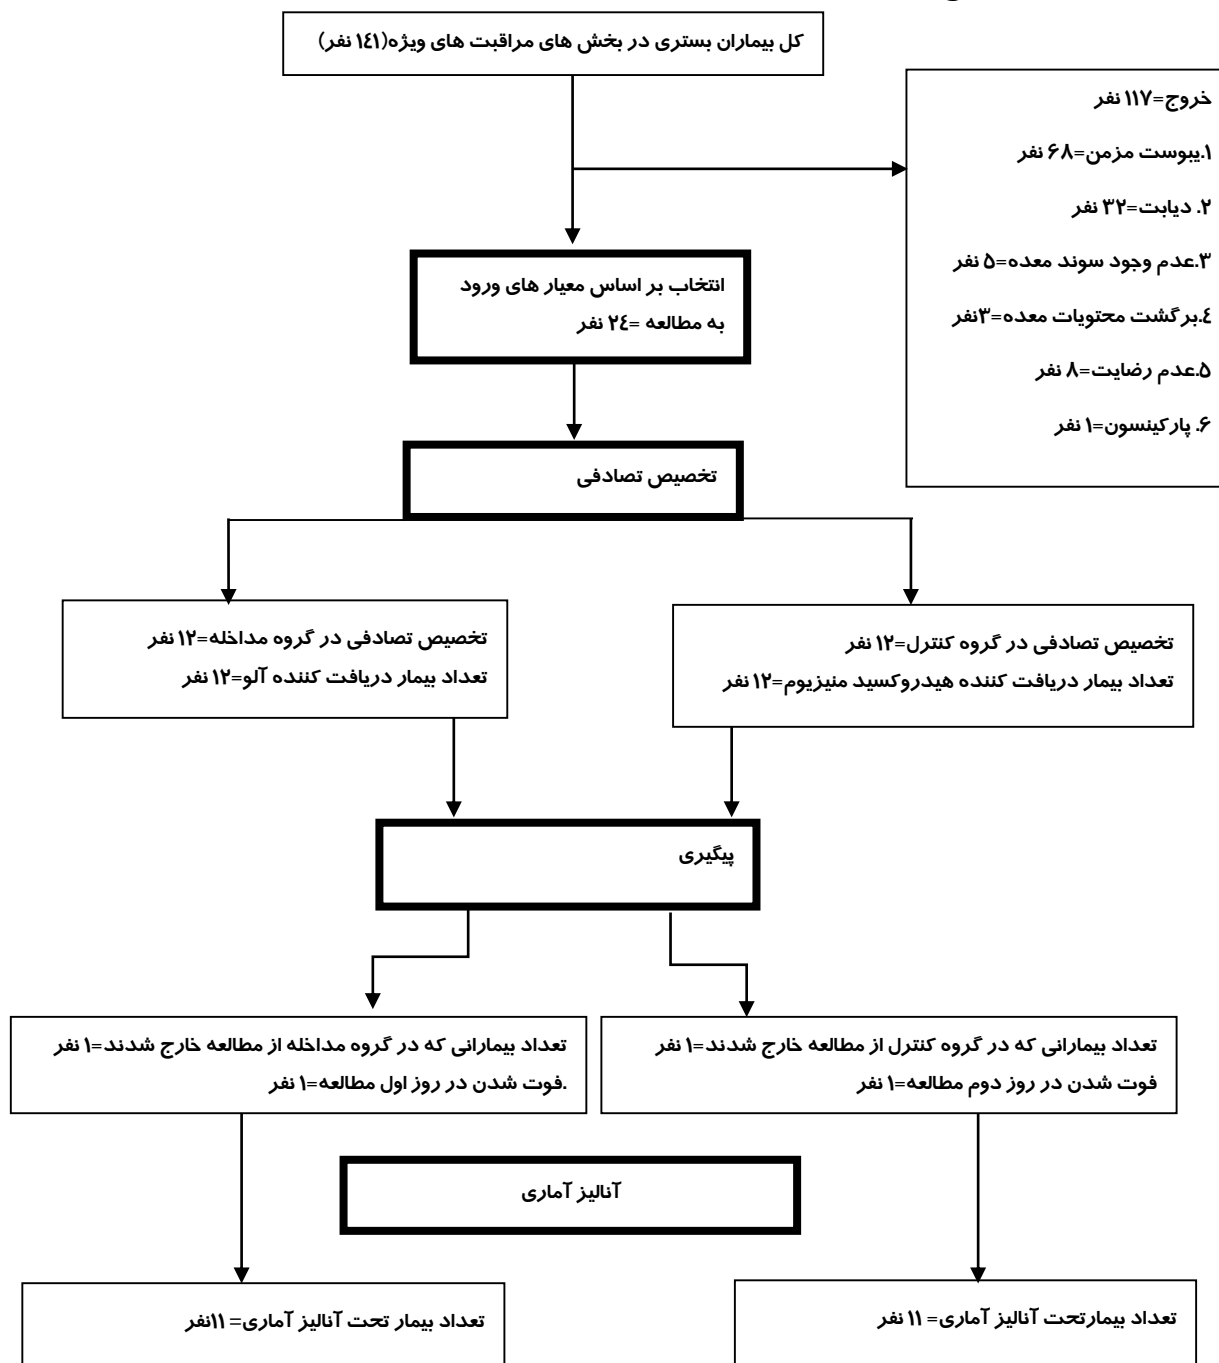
کل بیماران بستری در بخش های مراقبت های ویژه(۱۴۱ نفر)

خروج=۱۱۷ نفر
۱.یبوست مزمن=۶۸ نفر
۲. دیابت=۳۲ نفر
۳.عدم وجود سوند معده=۵ نفر
٤.برگشت محتویات معده=۳نفر
۵.عدم رضایت=۸ نفر
۶. پارکینسون=۱ نفر

انتخاب بر اساس معیار های ورود به مطالعه =۲٤ نفر

تخصیص تصادفی

تخصیص تصادفی در گروه مداخله=۱۲ نفر
تعداد بیمار دریافت کننده آلو=۱۲ نفر

تخصیص تصادفی در گروه کنترل=۱۲ نفر
تعداد بیمار دریافت کننده هیدروکسید منیزیوم=۱۲ نفر

پیگیری

تعداد بیمارانی که در گروه مداخله از مطالعه خارج شدند=۱ نفر
.فوت شدن در روز اول مطالعه=۱ نفر

تعداد بیمارانی که در گروه کنترل از مطالعه خارج شدند=۱ نفر
فوت شدن در روز دوم مطالعه=۱ نفر

آنالیز آماری

تعداد بیمار تحت آنالیز آماری= ۱۱نفر

تعداد بیمارتحت آنالیز آماری= ۱۱ نفر